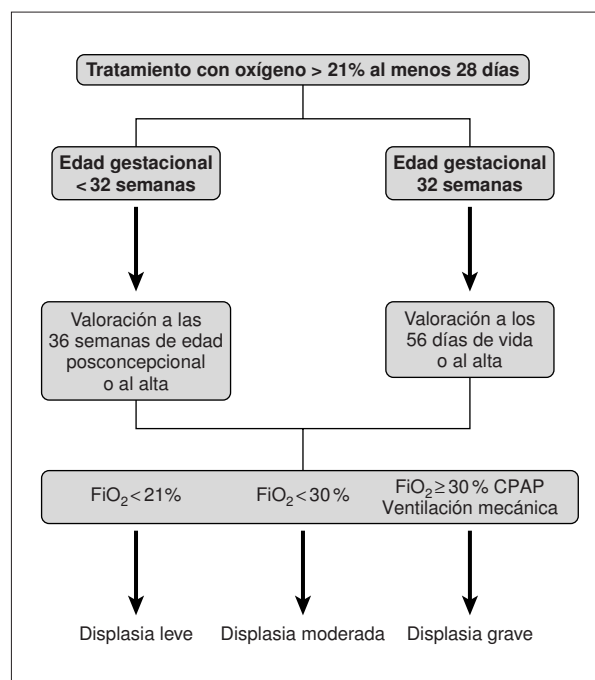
Tratamiento con oxígeno > 21% al menos 28 días

Edad gestacional < 32 semanas

Edad gestacional 32 semanas

Valoración a las 36 semanas de edad posconcepcional o al alta

Valoración a los 56 días de vida o al alta

$FiO_2 < 21\%$

$FiO_2 < 30\%$

$FiO_2 \geq 30\%$ CPAP Ventilación mecánica

Displasia leve

Displasia moderada

Displasia grave